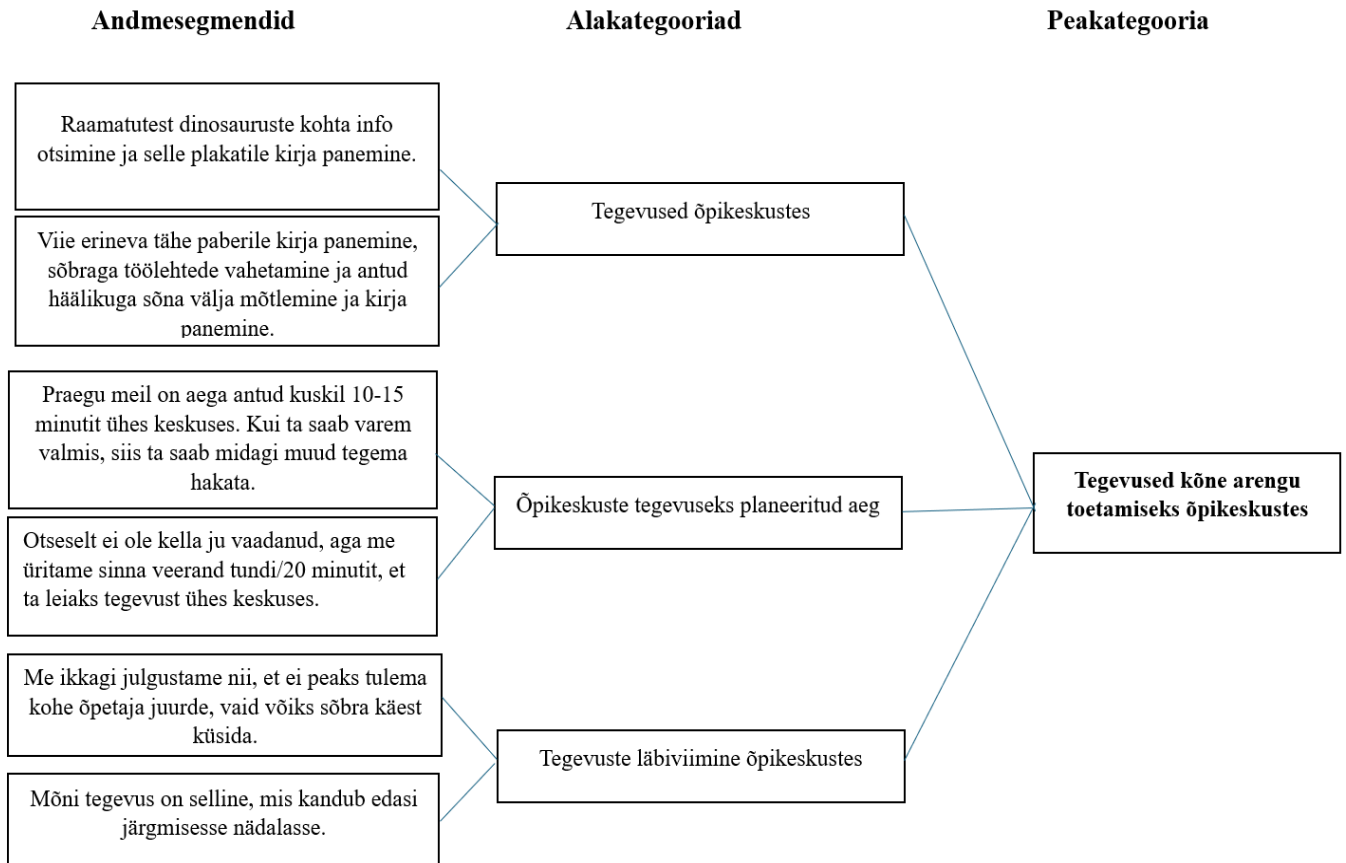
Andmesegmendid

Alakategooriad

Peakategooria

Raamatutest dinosauruste kohta info otsimine ja selle plakatile kirja panemine.

Viie erineva tähe paberile kirja panemine, sõbraga töölehtede vahetamine ja antud häälikuga sõna välja mõtlemine ja kirja panemine.

Tegevused õpikeskustes

Praegu meil on aega antud kuskil 10-15 minutit ühes keskuses. Kui ta saab varem valmis, siis ta saab midagi muud tegema hakata.

Otseselt ei ole kella ju vaadanud, aga me üritame sinna veerand tundi/20 minutit, et ta leiaks tegevust ühes keskuses.

Õpikeskuste tegevuseks planeeritud aeg

Tegevused kõne arengu toetamiseks õpikeskustes

Me ikkagi julgustame nii, et ei peaks tulema kohe õpetaja juurde, vaid võiks sõbra käest küsida.

Mõni tegevus on selline, mis kandub edasi järgmisesse nädalasse.

Tegevuste läbiviimine õpikeskustes